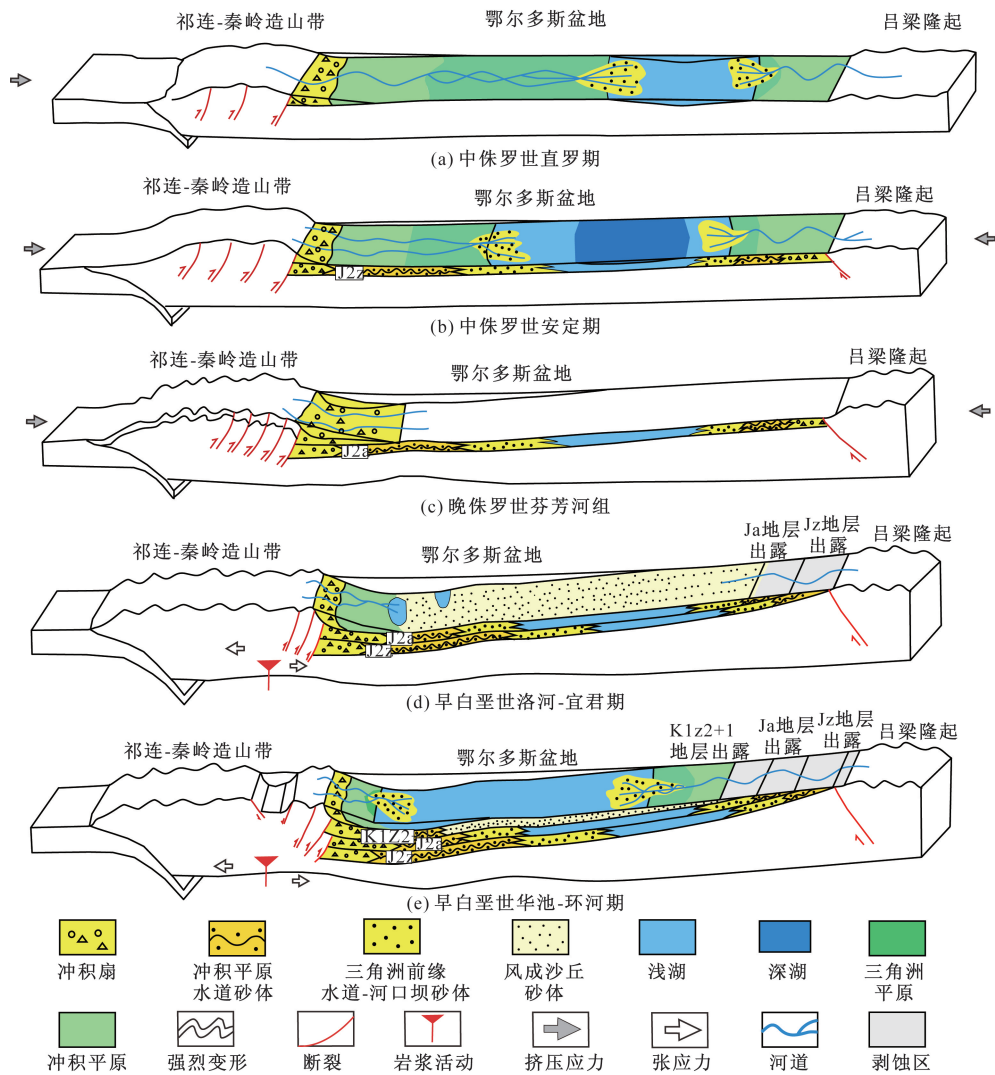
祁连-秦岭造山带　　鄂尔多斯盆地　　吕梁隆起

(a) 中侏罗世直罗期

祁连-秦岭造山带　　鄂尔多斯盆地　　吕梁隆起

J2z

(b) 中侏罗世安定期

祁连-秦岭造山带　　鄂尔多斯盆地　　吕梁隆起

J2a

(c) 晚侏罗世芬芳河组

祁连-秦岭造山带　　鄂尔多斯盆地　　Ja地层出露　Jz地层出露　吕梁隆起

J2a

J2z

(d) 早白垩世洛河-宜君期

祁连-秦岭造山带　　鄂尔多斯盆地　　K1z2+1 地层出露　Ja地层出露　Jz地层出露　吕梁隆起

K1z2

J2a

J2z

(e) 早白垩世华池-环河期

冲积扇　冲积平原水道砂体　三角洲前缘水道-河口坝砂体　风成沙丘砂体　浅湖　深湖　三角洲平原

冲积平原　强烈变形　断裂　岩浆活动　挤压应力　张应力　河道　剥蚀区